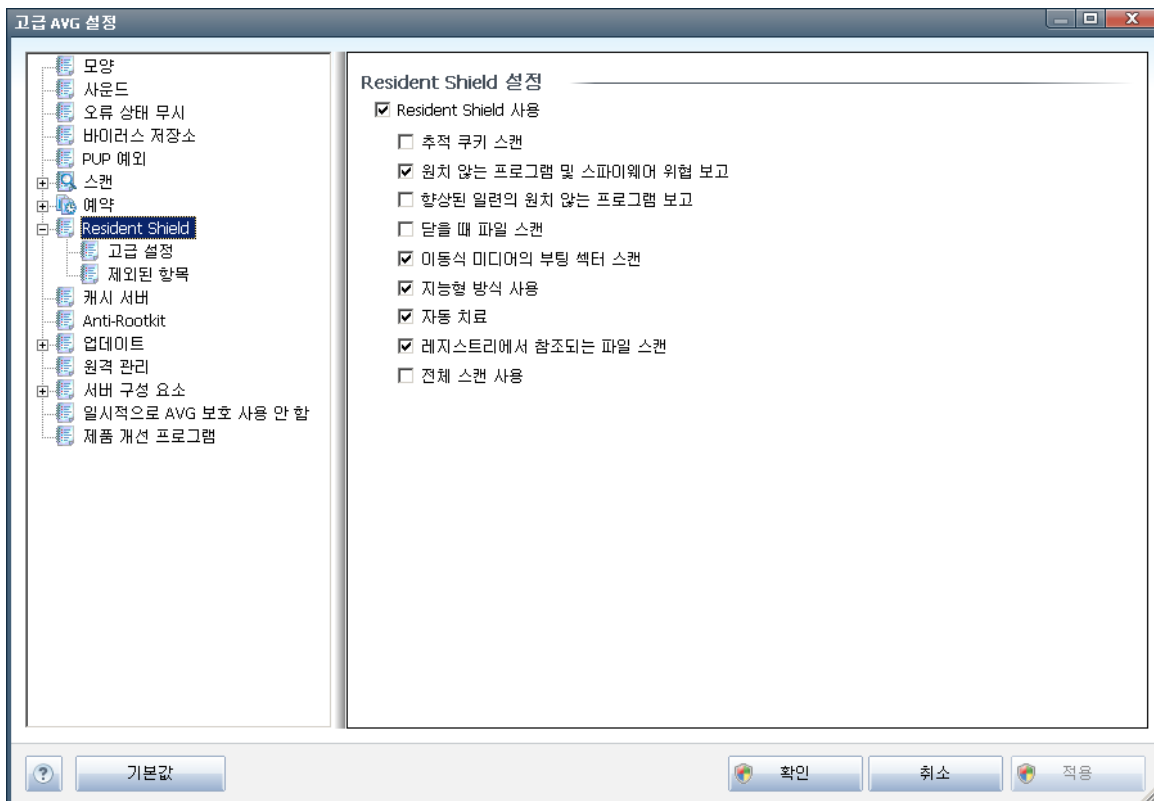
고급 AVG 설정

모양
사운드
오류 상태 무시
바이러스 저장소
PUP 예외
스캔
예약
Resident Shield
고급 설정
제외된 항목
캐시 서버
Anti-Rootkit
업데이트
원격 관리
서버 구성 요소
일시적으로 AVG 보호 사용 안 함
제품 개선 프로그램

Resident Shield 설정

☑ Resident Shield 사용
☐ 추적 쿠키 스캔
☑ 원치 않는 프로그램 및 스파이웨어 위협 보고
☐ 향상된 일련의 원치 않는 프로그램 보고
☐ 닫을 때 파일 스캔
☑ 이동식 미디어의 부팅 섹터 스캔
☑ 지능형 방식 사용
☑ 자동 치료
☑ 레지스트리에서 참조되는 파일 스캔
☐ 전체 스캔 사용

기본값
확인
취소
적용